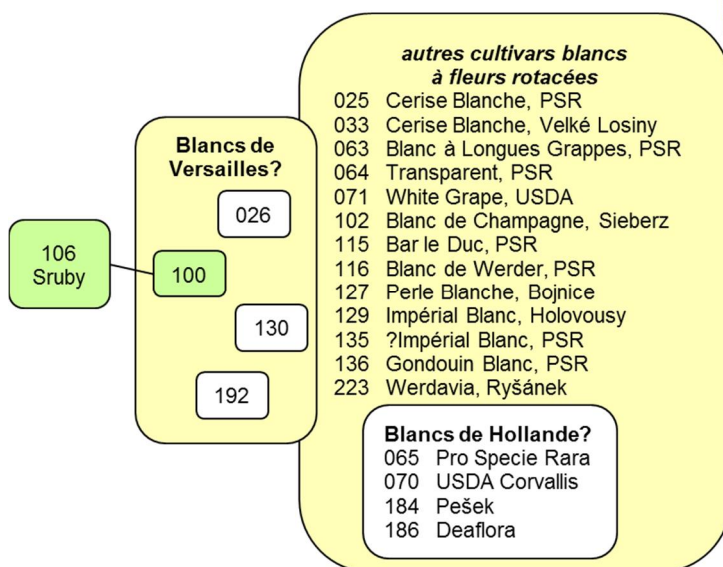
autres cultivars blancs à fleurs rotacées
025 Cerise Blanche, PSR
033 Cerise Blanche, Velké Losiny
063 Blanc à Longues Grappes, PSR
064 Transparent, PSR
071 White Grape, USDA
102 Blanc de Champagne, Sieberz
115 Bar le Duc, PSR
116 Blanc de Werder, PSR
127 Perle Blanche, Bojnice
129 Impérial Blanc, Holovousy
135 ?Impérial Blanc, PSR
136 Gondouin Blanc, PSR
223 Werdavia, Ryšánek

Blancs de Hollande?
065 Pro Specie Rara
070 USDA Corvallis
184 Pešek
186 Deaflora

Blancs de Versailles?
026
100
130
192

106 Sruby